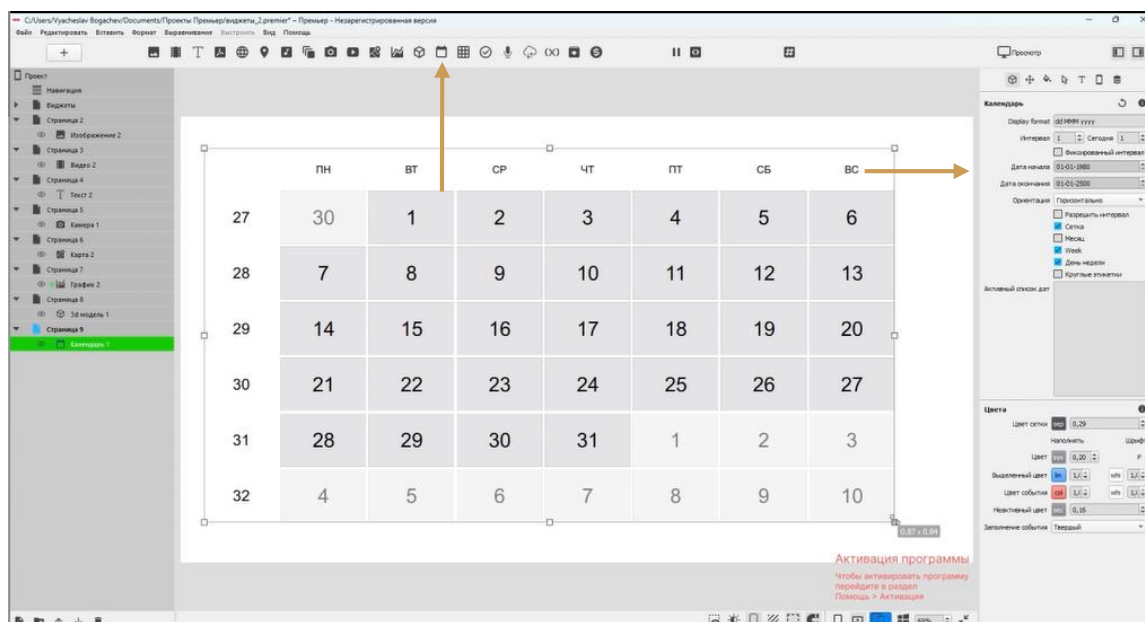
C:/Users/Vyacheslav Bogachev/Documents/Проекты Премьер/виджеты_2.premier* – Премьер - Незарегистрированная версия

Файл Редактировать Вставить Формат Выравнивание Выстроить Вид Помощь

+

Просмотр

Проект
Навигация
Виджеты
Страница 2
Изображение 2
Страница 3
Видео 2
Страница 4
Текст 2
Страница 5
Камера 1
Страница 6
Карта 2
Страница 7
График 2
Страница 8
3d модель 1
Страница 9
Календарь 1

| | ПН | ВТ | СР | ЧТ | ПТ | СБ | ВС |
|---|---|---|---|---|---|---|---|
| 27 | 30 | 1 | 2 | 3 | 4 | 5 | 6 |
| 28 | 7 | 8 | 9 | 10 | 11 | 12 | 13 |
| 29 | 14 | 15 | 16 | 17 | 18 | 19 | 20 |
| 30 | 21 | 22 | 23 | 24 | 25 | 26 | 27 |
| 31 | 28 | 29 | 30 | 31 | 1 | 2 | 3 |
| 32 | 4 | 5 | 6 | 7 | 8 | 9 | 10 |

0,87 x 0,84

Календарь
Display format dd MMM yyyy
Интервал 1 Сегодня 1
Фиксированный интервал
Дата начала 01-01-1980
Дата окончания 01-01-2500
Ориентация Горизонтально
Разрешить интервал
Сетка
Месяц
Week
День недели
Круглые этикетки
Активный список дат

Цвета
Цвет сетки sep 0,29
Наполнить Шрифт
Цвет sys 0,20
Выделенный цвет lin 1/ wh 1/
Цвет события cal 1/
Неактивный цвет sec 0,16
Заполнение события Твердый

Активация программы
Чтобы активировать программу перейдите в раздел Помощь > Активация

69%